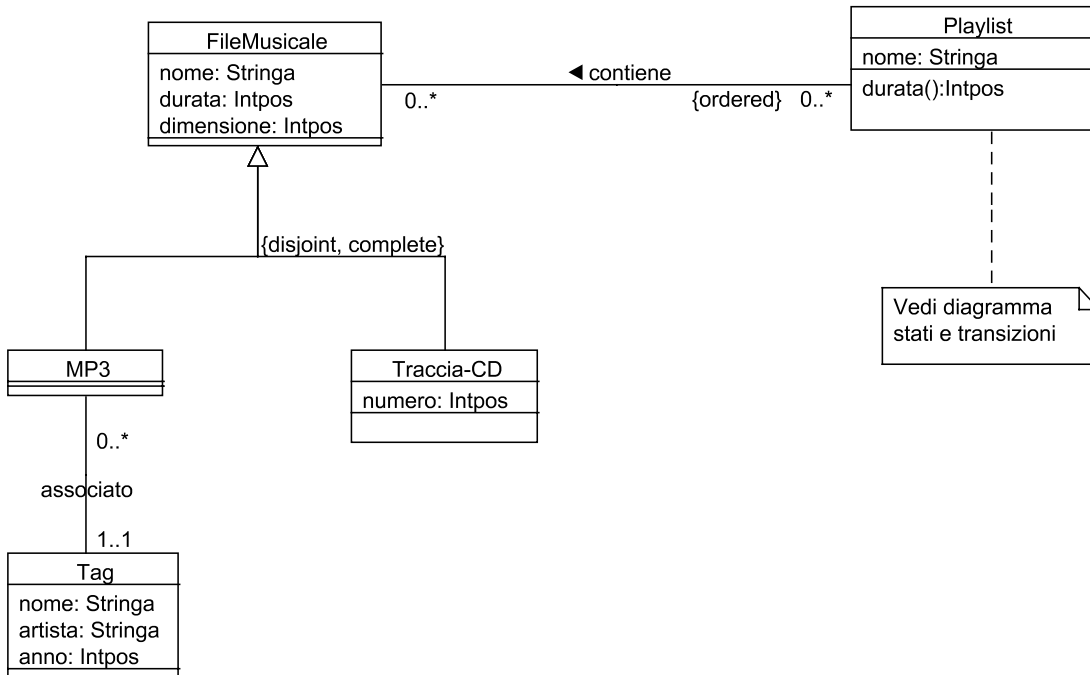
FileMusicale
nome: Stringa
durata: Intpos
dimensione: Intpos

◀ contiene
0..*
{ordered} 0..*

Playlist
nome: Stringa
durata():Intpos

Vedi diagramma stati e transizioni

{disjoint, complete}

MP3

Traccia-CD
numero: Intpos

0..*
associato
1..1

Tag
nome: Stringa
artista: Stringa
anno: Intpos